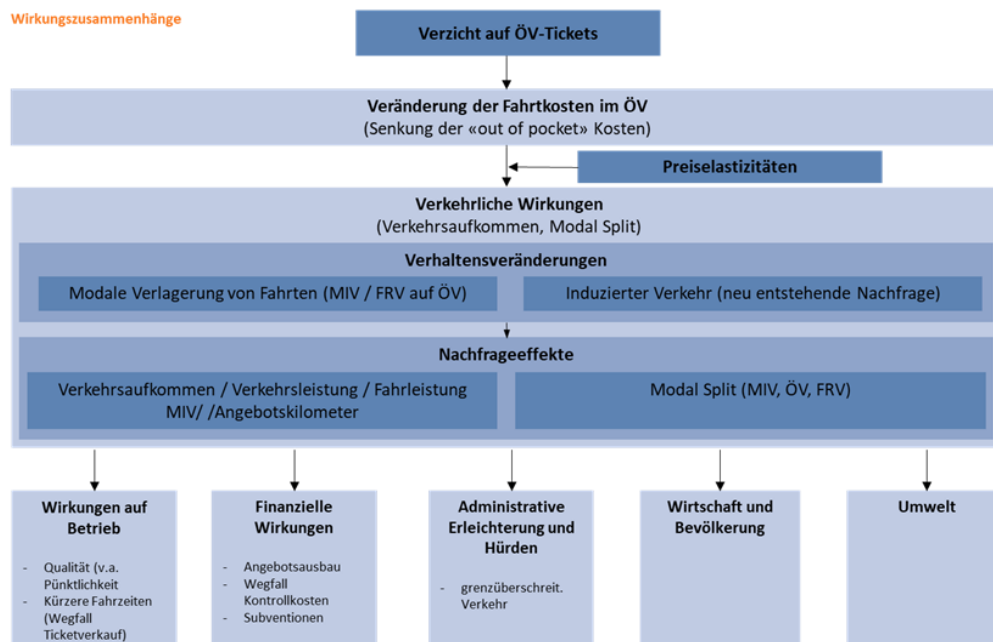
Wirkungszusammenhänge

Verzicht auf ÖV-Tickets

Veränderung der Fahrtkosten im ÖV
(Senkung der «out of pocket» Kosten)

Preiselastizitäten

Verkehrliche Wirkungen
(Verkehrsaufkommen, Modal Split)

Verhaltensveränderungen

Modale Verlagerung von Fahrten (MIV / FRV auf ÖV)

Induzierter Verkehr (neu entstehende Nachfrage)

Nachfrageeffekte

Verkehrsaufkommen / Verkehrsleistung / Fahrleistung MIV/ /Angebotskilometer

Modal Split (MIV, ÖV, FRV)

Wirkungen auf Betrieb

- Qualität (v.a. Pünktlichkeit
- Kürzere Fahrzeiten (Wegfall Ticketverkauf)

Finanzielle Wirkungen

- Angebotsausbau
- Wegfall Kontrollkosten
- Subventionen

Administrative Erleichterung und Hürden

- grenzüberschreit. Verkehr

Wirtschaft und Bevölkerung

Umwelt